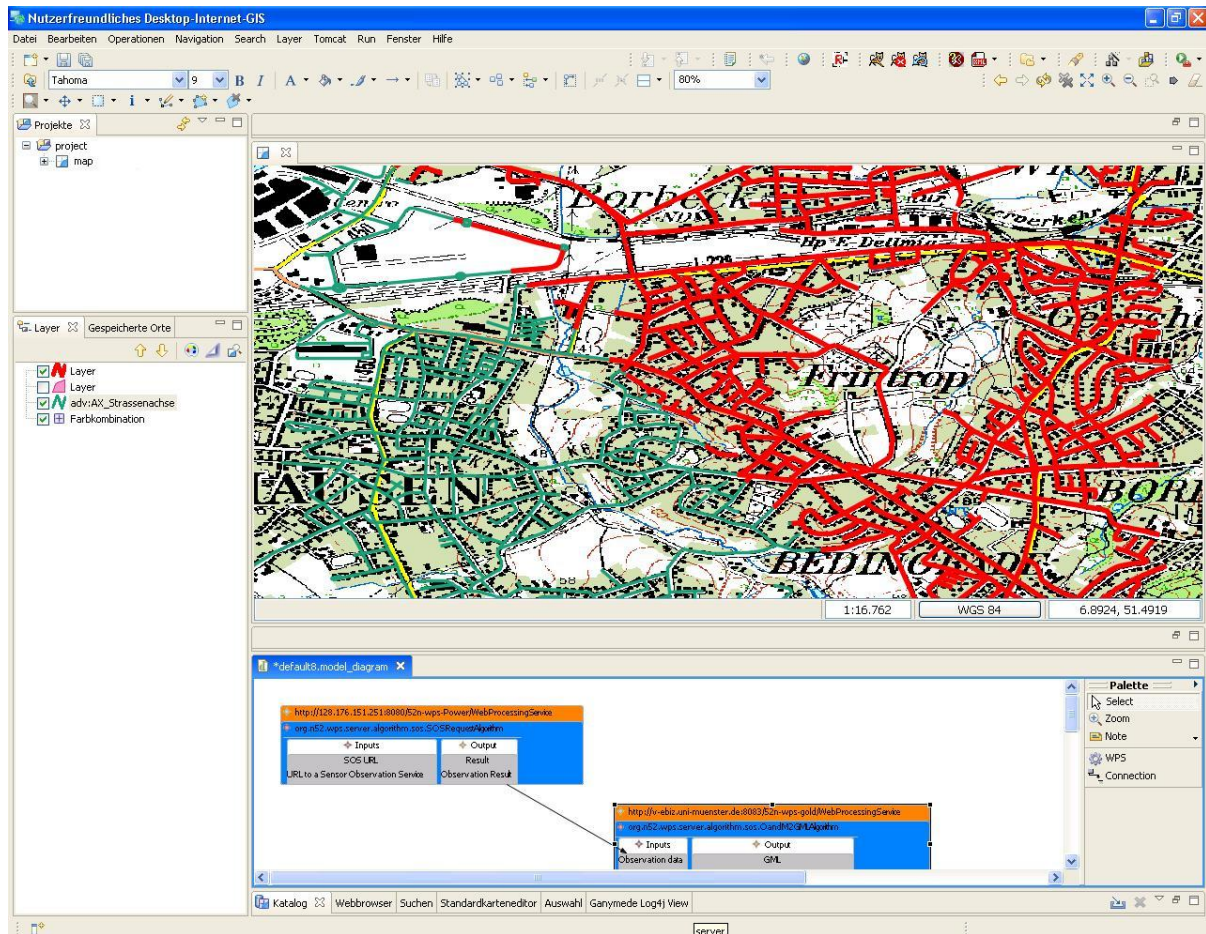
Nutzerfreundliches Desktop-Internet-GIS

Datei Bearbeiten Operationen Navigation Search Layer Tomcat Run Fenster Hilfe

Tahoma 9 B I 80%

Projekte

project
map

Layer Gespeicherte Orte

Layer
Layer
adv:AX_Strassenachse
Farbkombination

Borbeck
Hp E-Dellwig
Frintrop
Gerschede
BORB
BEDINGRADE
HAUSEN

1:16.762 WGS 84 6.8924, 51.4919

*default8.model_diagram

http://128.176.151.251:8080/52n-wps-Power/WebProcessingService
org.n52.wps.server.algorithm.sos.SOSRequestAlgorithm
Inputs | Output
SOS URL | Result
URL to a Sensor Observation Service | Observation Result

http://v-ebiz.uni-muenster.de:8083/52n-wps-gold/WebProcessingService
org.n52.wps.server.algorithm.sos.OandM2GMLAlgorithm
Inputs | Output
Observation data | GML

Palette
Select
Zoom
Note
WPS
Connection

Katalog Webbrowser Suchen Standardkarteneditor Auswahl Ganymede Log4j View

server